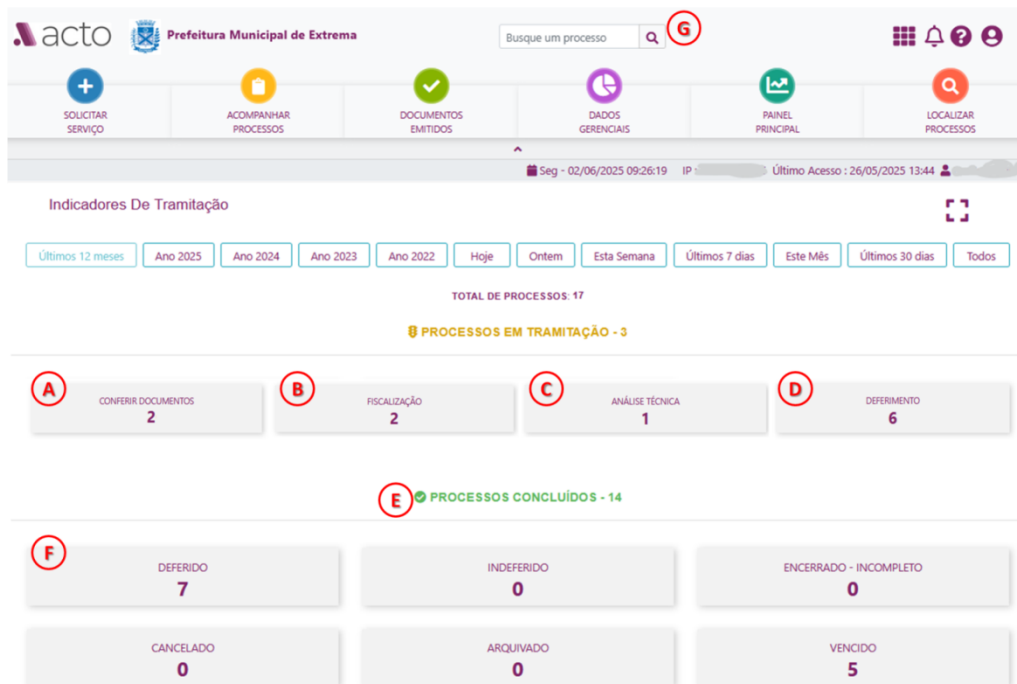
acto Prefeitura Municipal de Extrema

Busque um processo

G

SOLICITAR SERVIÇO
ACOMPANHAR PROCESSOS
DOCUMENTOS EMITIDOS
DADOS GERENCIAIS
PAINEL PRINCIPAL
LOCALIZAR PROCESSOS

Seg - 02/06/2025 09:26:19 IP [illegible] Último Acesso : 26/05/2025 13:44

Indicadores De Tramitação

Últimos 12 meses | Ano 2025 | Ano 2024 | Ano 2023 | Ano 2022 | Hoje | Ontem | Esta Semana | Últimos 7 dias | Este Mês | Últimos 30 dias | Todos

TOTAL DE PROCESSOS: 17

PROCESSOS EM TRAMITAÇÃO - 3

A
CONFERIR DOCUMENTOS
2

B
FISCALIZAÇÃO
2

C
ANÁLISE TÉCNICA
1

D
DEFERIMENTO
6

E
PROCESSOS CONCLUÍDOS - 14

F
DEFERIDO
7

INDEFERIDO
0

ENCERRADO - INCOMPLETO
0

CANCELADO
0

ARQUIVADO
0

VENCIDO
5